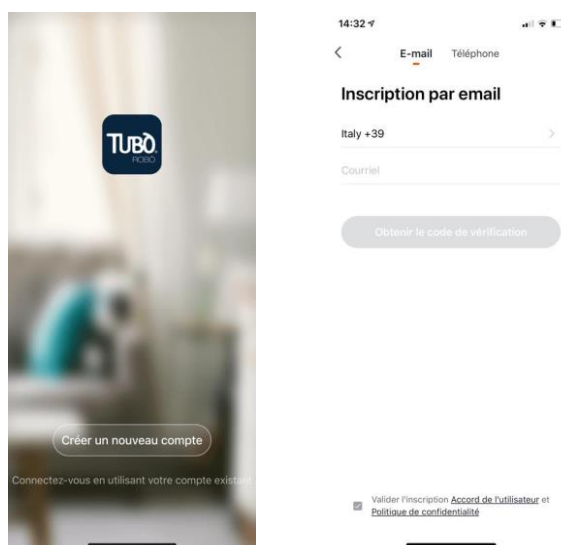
TUBÒ
ROBO

Créer un nouveau compte

Connectez-vous en utilisant votre compte existant

14:32

E-mail Téléphone

Inscription par email

Italy +39

Courriel

Obtenir le code de vérification

Valider l'inscription Accord de l'utilisateur et Politique de confidentialité